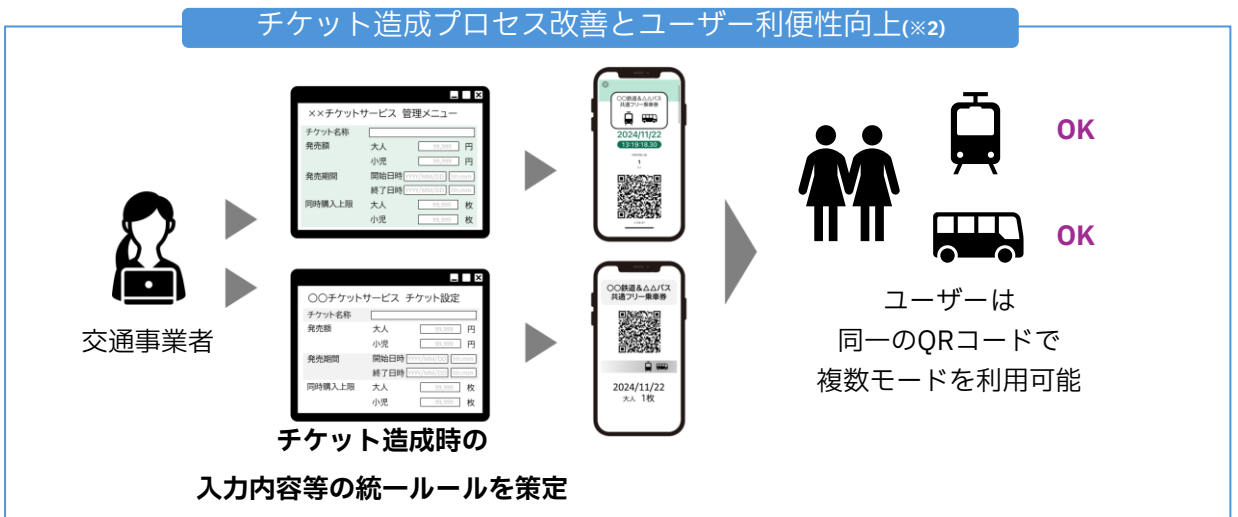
チケット造成プロセス改善とユーザー利便性向上(※2)

交通事業者

××チケットサービス 管理メニュー
チケット名称
発売額 大人 99,999 円
小児 99,999 円
発売期間 開始日時 YYYY/MM/DD hh:mm
終了日時 YYYY/MM/DD hh:mm
同時購入上限 大人 99,999 枚
小児 99,999 枚

〇〇チケットサービス チケット設定
チケット名称
発売額 大人 99,999 円
小児 99,999 円
発売期間 開始日時 YYYY/MM/DD hh:mm
終了日時 YYYY/MM/DD hh:mm
同時購入上限 大人 99,999 枚
小児 99,999 枚

チケット造成時の
入力内容等の統一ルールを策定

〇〇鉄道＆△△バス
共通フリー乗車券
2024/11/22
13:19:18.30
1

〇〇鉄道＆△△バス
共通フリー乗車券
2024/11/22
大人 1枚

OK
OK

ユーザーは
同一のQRコードで
複数モードを利用可能